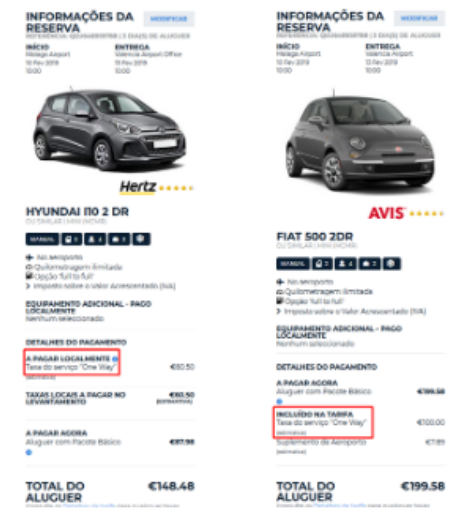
INFORMAÇÕES DA RESERVA

MODIFICAR

REFERENCIAL QUILOMETRAGEM | 3 DIA(S) DE ALUGUER

INÍCIO
Malaga Airport
10 Fev 2019
10:00

ENTREGA
Valencia Airport Office
13 Fev 2019
10:00

Hertz

HYUNDAI I10 2 DR

OU SIMILAR | MINI (MCMR)

MANUAL

No aeroporto
Quilometragem ilimitada
Opção 'full to full'
Imposto sobre o Valor Acrescentado (IVA)

EQUIPAMENTO ADICIONAL - PAGO LOCALMENTE
Nenhum seleccionado

DETALHES DO PAGAMENTO

A PAGAR LOCALMENTE
Taxa do serviço "One Way" €60.50
(estimativa)

TAXAS LOCAIS A PAGAR NO LEVANTAMENTO €60.50
(ESTIMATIVA)

A PAGAR AGORA
Aluguer com Pacote Básico €87.98

TOTAL DO ALUGUER €148.48

INFORMAÇÕES DA RESERVA

MODIFICAR

REFERENCIAL QUILOMETRAGEM | 3 DIA(S) DE ALUGUER

INÍCIO
Malaga Airport
10 Fev 2019
10:00

ENTREGA
Valencia Airport
13 Fev 2019
10:00

AVIS

FIAT 500 2DR

OU SIMILAR | MINI (MCMR)

MANUAL

No aeroporto
Quilometragem ilimitada
Opção 'full to full'
Imposto sobre o Valor Acrescentado (IVA)

EQUIPAMENTO ADICIONAL - PAGO LOCALMENTE
Nenhum seleccionado

DETALHES DO PAGAMENTO

A PAGAR AGORA
Aluguer com Pacote Básico €199.58

INCLUÍDO NA TARIFA
Taxa do serviço "One Way" €100.00
(estimativa)
Suplemento de Aeroporto €7.89
(estimativa)

TOTAL DO ALUGUER €199.58